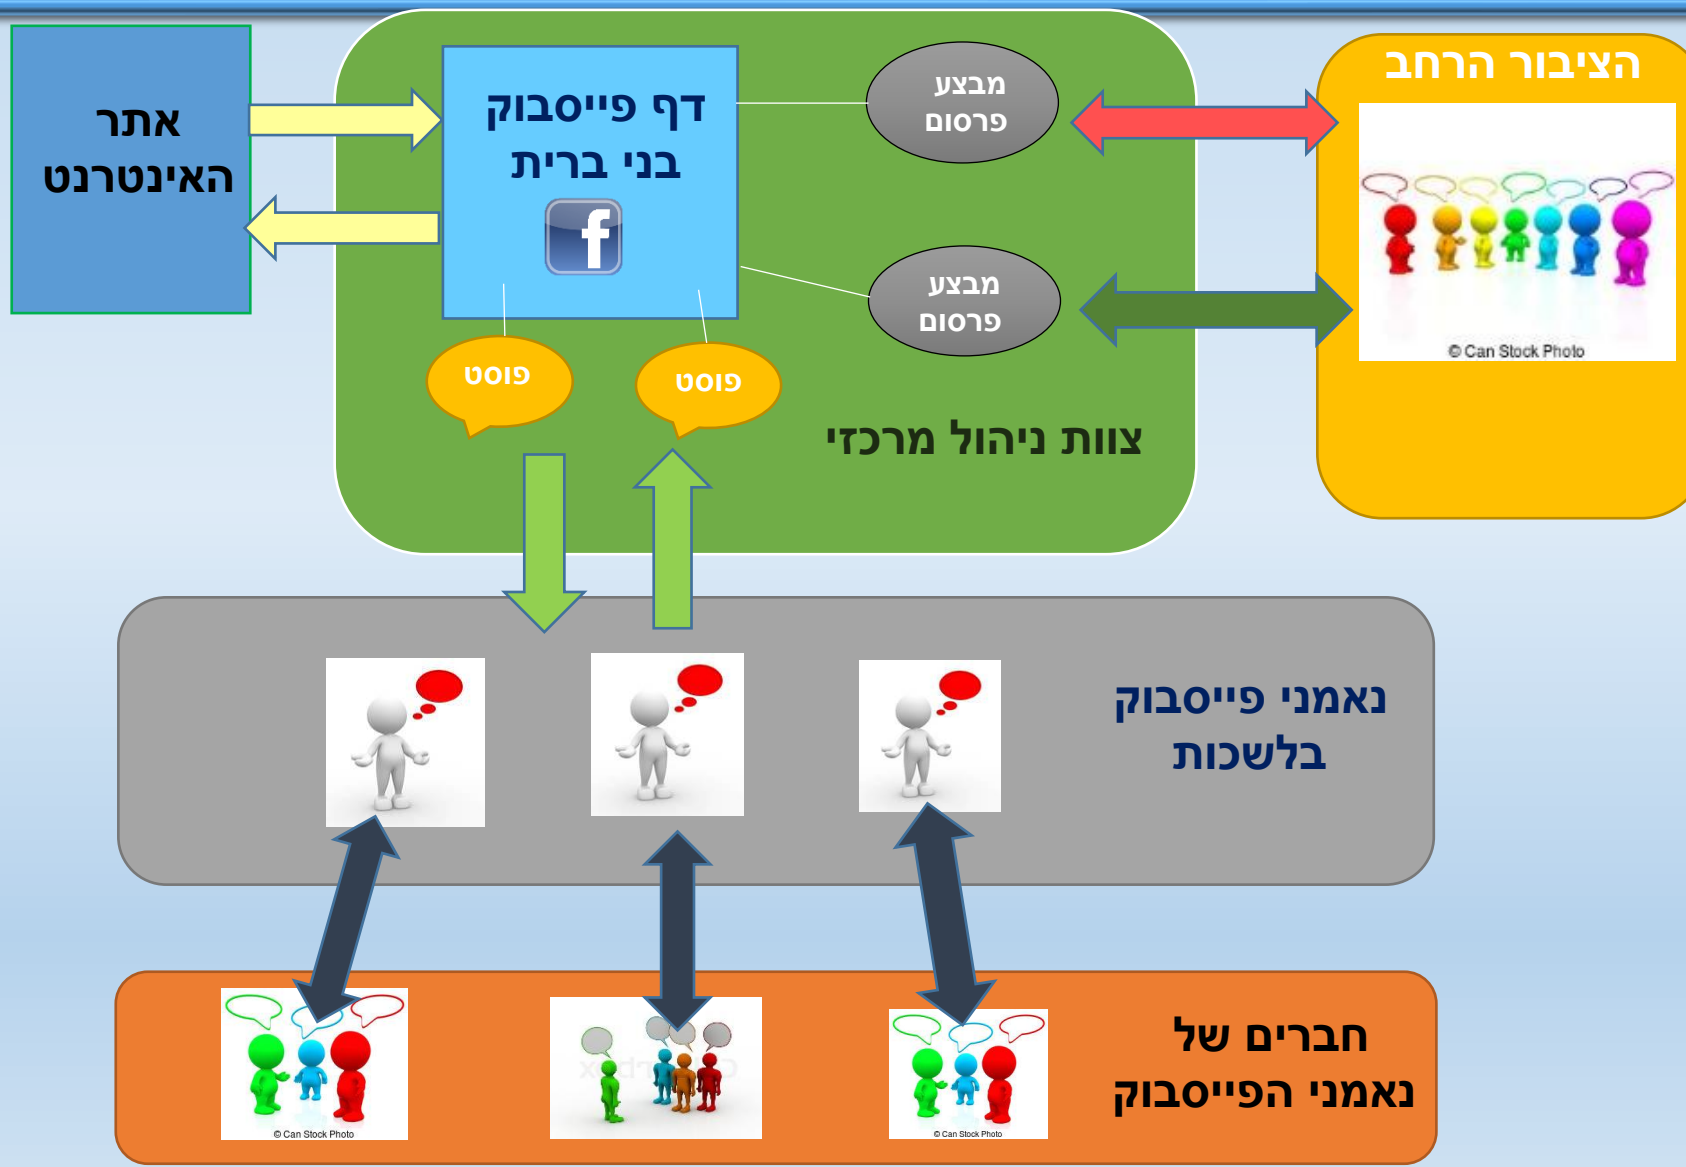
אתר האינטרנט

דף פייסבוק בני ברית

f

מבצע פרסום

מבצע פרסום

הציבור הרחב

© Can Stock Photo

פוסט

פוסט

צוות ניהול מרכזי

נאמני פייסבוק בלשכות

חברים של נאמני הפייסבוק

© Can Stock Photo

© Can Stock Photo